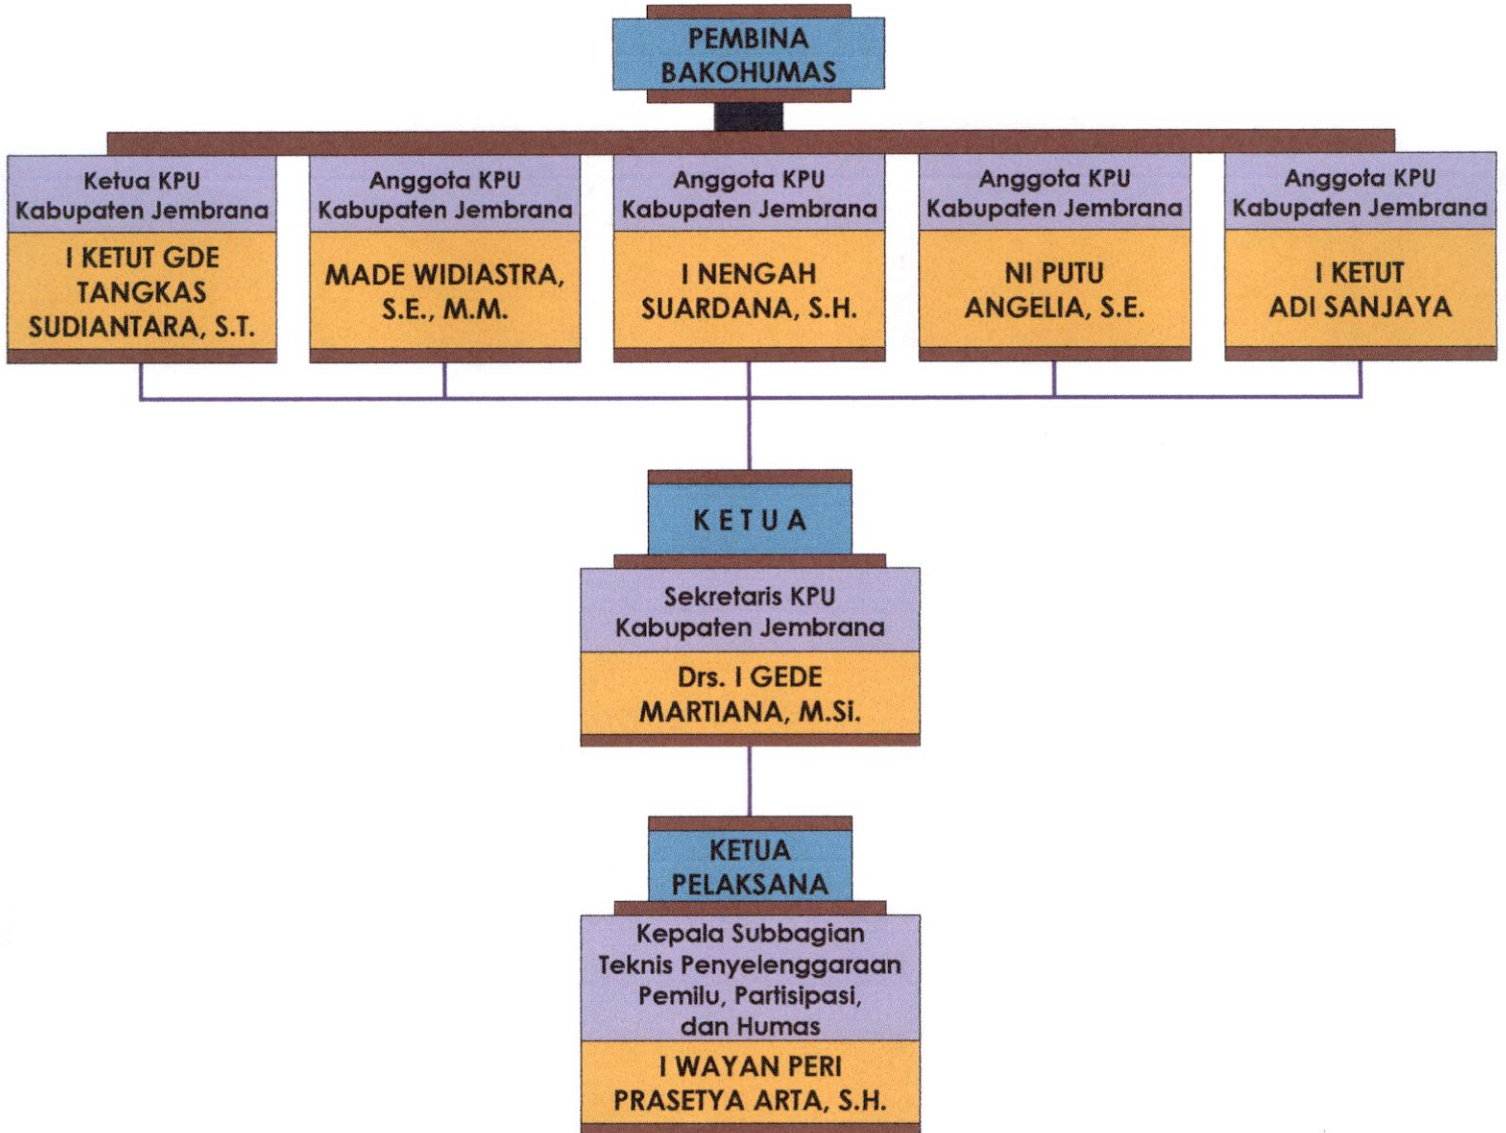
PEMBINA BAKOHUMAS

Ketua KPU Kabupaten Jembrana
I KETUT GDE TANGKAS SUDIANTARA, S.T.

Anggota KPU Kabupaten Jembrana
MADE WIDIASTRA, S.E., M.M.

Anggota KPU Kabupaten Jembrana
I NENGAH SUARDANA, S.H.

Anggota KPU Kabupaten Jembrana
NI PUTU ANGELIA, S.E.

Anggota KPU Kabupaten Jembrana
I KETUT ADI SANJAYA

KETUA

Sekretaris KPU Kabupaten Jembrana
Drs. I GEDE MARTIANA, M.Si.

KETUA PELAKSANA

Kepala Subbagian Teknis Penyelenggaraan Pemilu, Partisipasi, dan Humas
I WAYAN PERI PRASETYA ARTA, S.H.